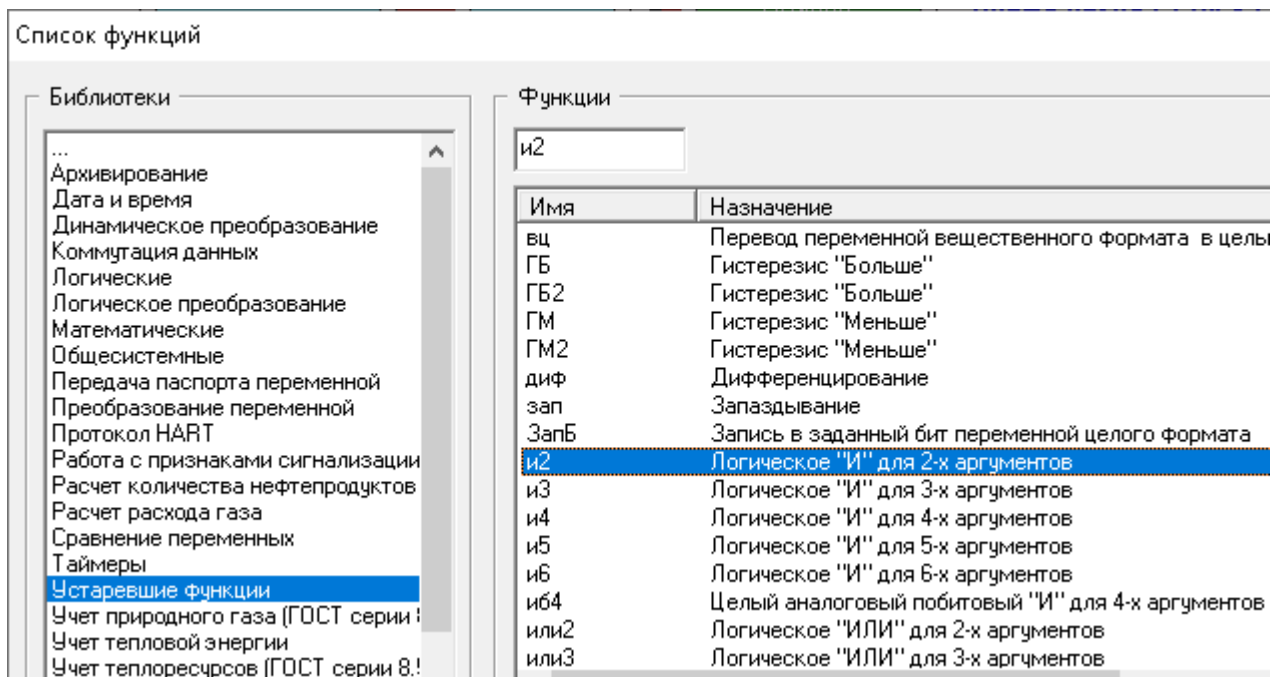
Список функций

Библиотеки

...
Архивирование
Дата и время
Динамическое преобразование
Коммутация данных
Логические
Логическое преобразование
Математические
Общесистемные
Передача паспорта переменной
Преобразование переменной
Протокол HART
Работа с признаками сигнализации
Расчет количества нефтепродуктов
Расчет расхода газа
Сравнение переменных
Таймеры
Устаревшие функции
Учет природного газа (ГОСТ серии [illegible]
Учет тепловой энергии
Учет теплоресурсов (ГОСТ серии 8.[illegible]

Функции

и2

| Имя | Назначение |
|---|---|
| вц | Перевод переменной вещественного формата в целы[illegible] |
| ГБ | Гистерезис "Больше" |
| ГБ2 | Гистерезис "Больше" |
| ГМ | Гистерезис "Меньше" |
| ГМ2 | Гистерезис "Меньше" |
| диф | Дифференцирование |
| зап | Запаздывание |
| ЗапБ | Запись в заданный бит переменной целого формата |
| и2 | Логическое "И" для 2-х аргументов |
| и3 | Логическое "И" для 3-х аргументов |
| и4 | Логическое "И" для 4-х аргументов |
| и5 | Логическое "И" для 5-х аргументов |
| и6 | Логическое "И" для 6-х аргументов |
| иб4 | Целый аналоговый побитовый "И" для 4-х аргументов |
| или2 | Логическое "ИЛИ" для 2-х аргументов |
| или3 | Логическое "ИЛИ" для 3-х аргументов |